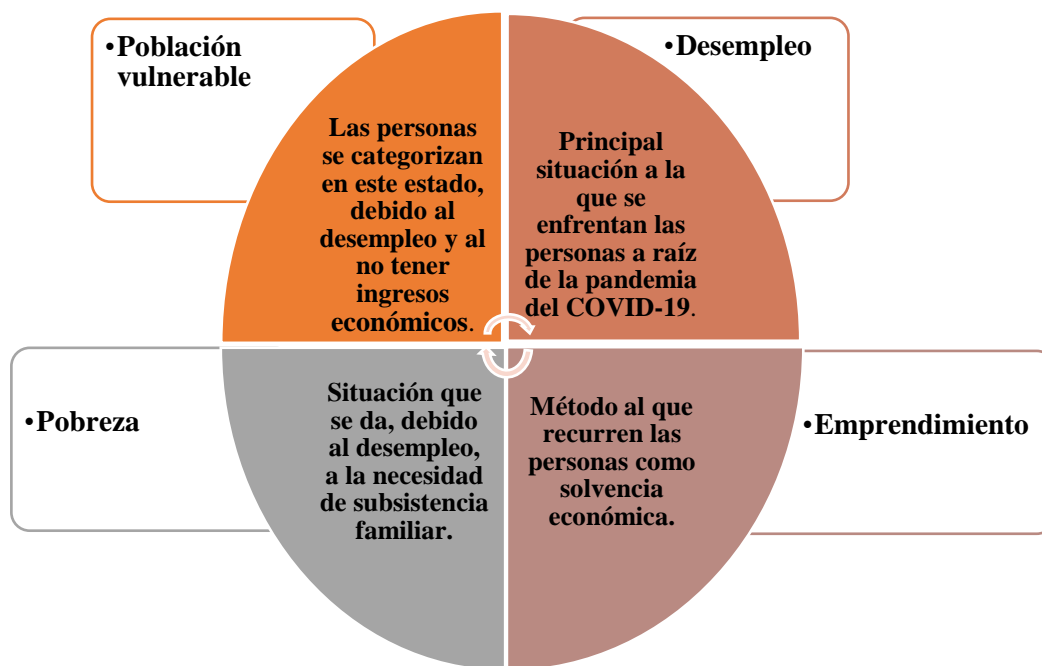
•Población vulnerable

Las personas se categorizan en este estado, debido al desempleo y al no tener ingresos económicos.

•Desempleo

Principal situación a la que se enfrentan las personas a raíz de la pandemia del COVID-19.

•Pobreza

Situación que se da, debido al desempleo, a la necesidad de subsistencia familiar.

Método al que recurren las personas como solvencia económica.

•Emprendimiento